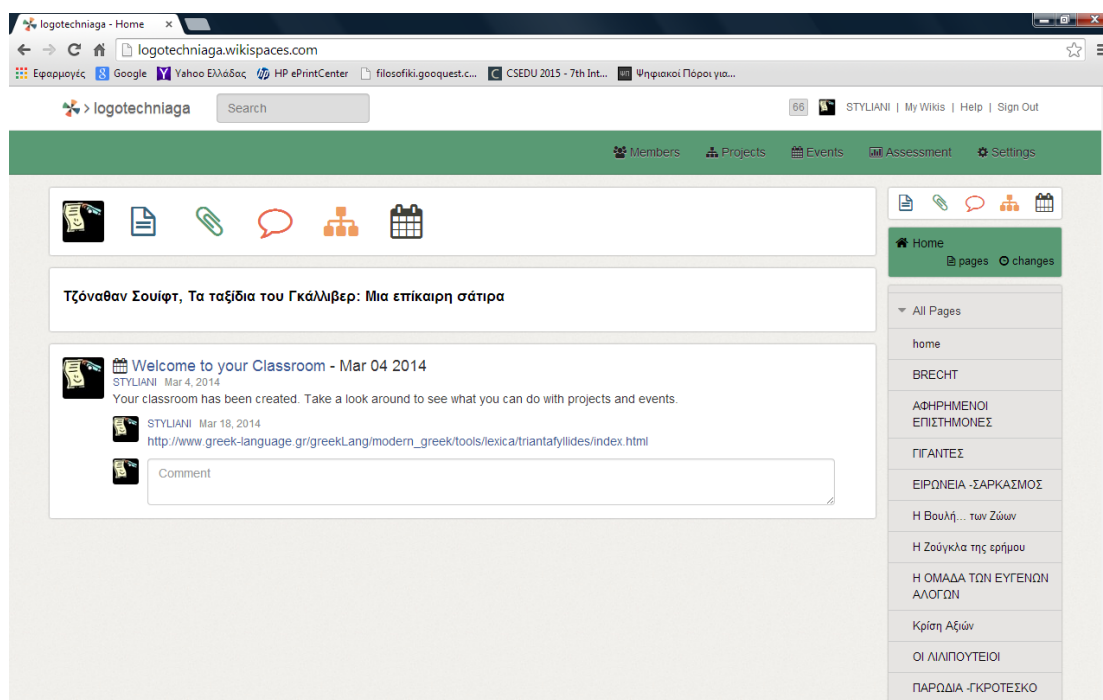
logotechniaga - Home ×

logotechniaga.wikispaces.com

Εφαρμογές Google Yahoo Ελλάδας HP ePrintCenter filosofiki.gooquest.c... CSEDU 2015 - 7th Int... Ψηφιακοί Πόροι για...

> logotechniaga Search

66 STYLIANI | My Wikis | Help | Sign Out

Members Projects Events Assessment Settings

Τζόναθαν Σουίφτ, Τα ταξίδια του Γκάλλιβερ: Μια επίκαιρη σάτιρα

Welcome to your Classroom - Mar 04 2014
STYLIANI Mar 4, 2014
Your classroom has been created. Take a look around to see what you can do with projects and events.

STYLIANI Mar 18, 2014
http://www.greek-language.gr/greekLang/modern_greek/tools/lexica/triantafyllides/index.html

Comment

Home
pages changes

All Pages
home
BRECHT
ΑΦΗΡΗΜΕΝΟΙ ΕΠΙΣΤΗΜΟΝΕΣ
ΓΙΓΑΝΤΕΣ
ΕΙΡΩΝΕΙΑ -ΣΑΡΚΑΣΜΟΣ
Η Βουλή... των Ζώων
Η Ζούγκλα της ερήμου
Η ΟΜΑΔΑ ΤΩΝ ΕΥΓΕΝΩΝ ΑΛΟΓΩΝ
Κρίση Αξιών
ΟΙ ΛΙΛΙΠΟΥΤΕΙΟΙ
ΠΑΡΩΔΙΑ -ΓΚΡΟΤΕΣΚΟ